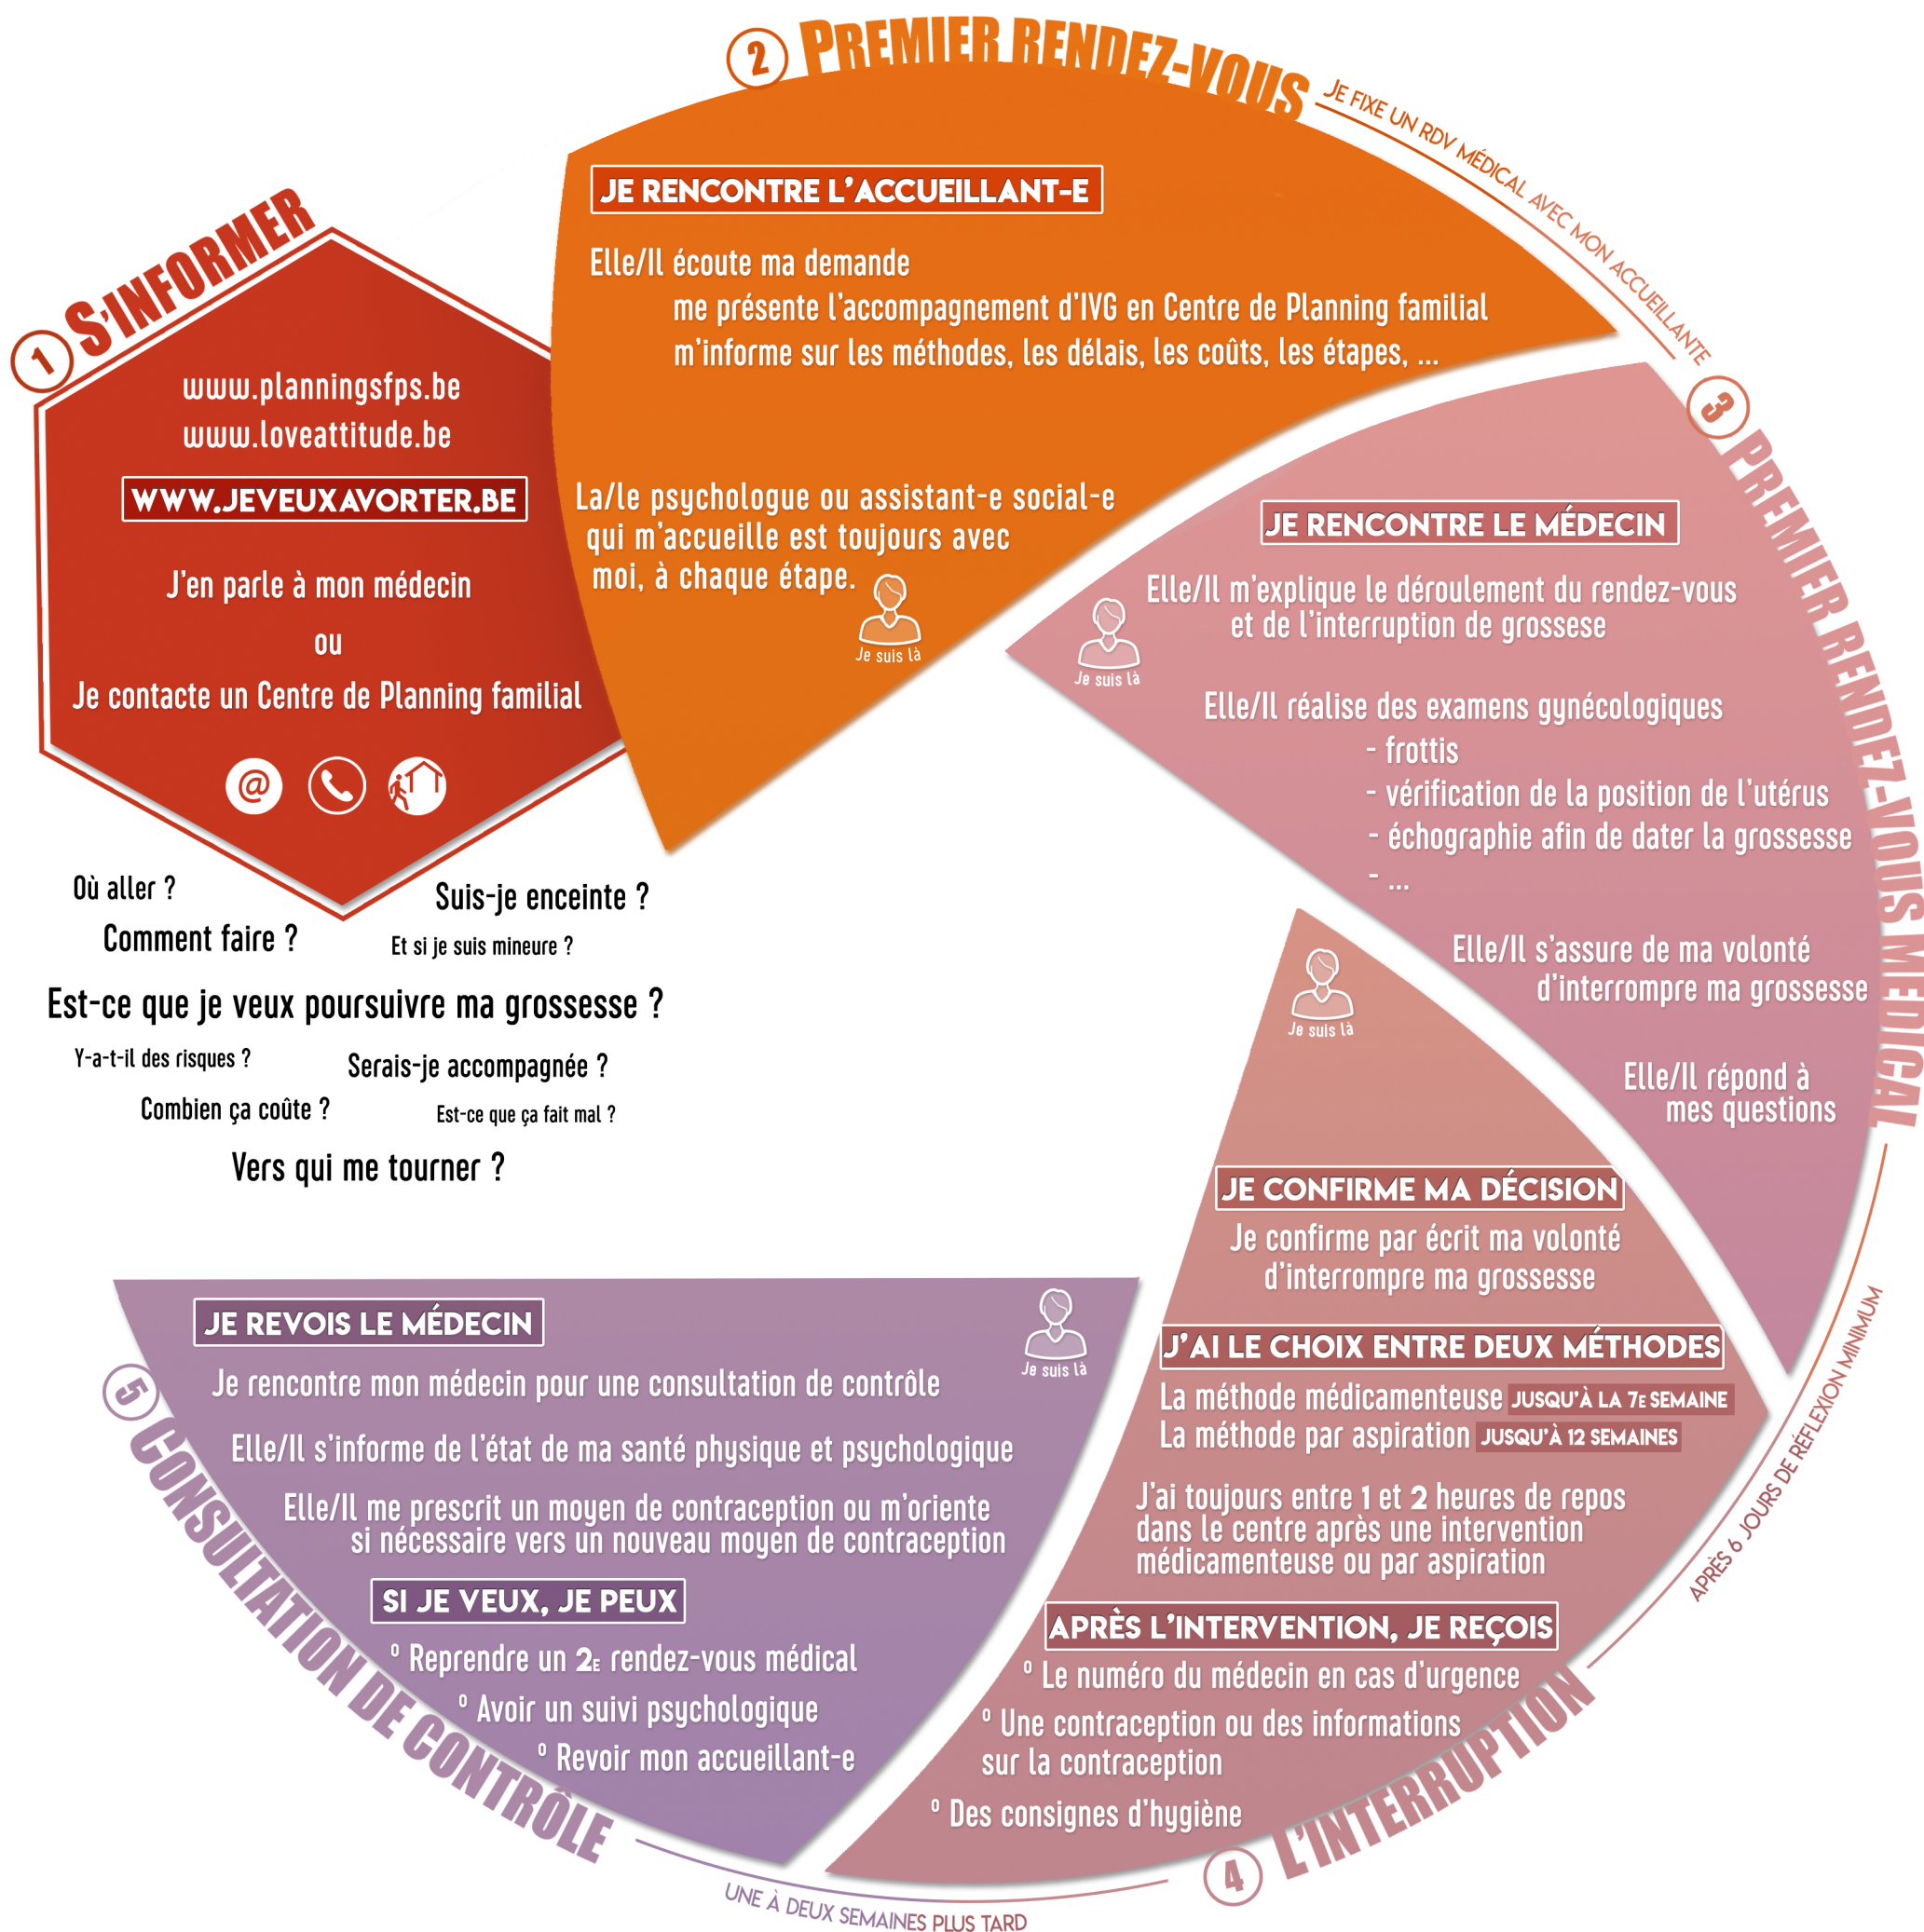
1 S'INFORMER

www.planningsfps.be
www.loveattitude.be
WWW.JEVEUXAVORTER.BE

J'en parle à mon médecin
ou
Je contacte un Centre de Planning familial

@

Où aller ?
Comment faire ?
Suis-je enceinte ?
Et si je suis mineure ?
Est-ce que je veux poursuivre ma grossesse ?
Y-a-t-il des risques ?
Serais-je accompagnée ?
Combien ça coûte ?
Est-ce que ça fait mal ?
Vers qui me tourner ?

2 PREMIER RENDEZ-VOUS

JE FIXE UN RDV MÉDICAL AVEC MON ACCUEILLANTE

JE RENCONTRE L'ACCUEILLANT-E

Elle/Il écoute ma demande
me présente l'accompagnement d'IVG en Centre de Planning familial
m'informe sur les méthodes, les délais, les coûts, les étapes, ...

La/le psychologue ou assistant-e social-e qui m'accueille est toujours avec moi, à chaque étape.

Je suis là

3 PREMIER RENDEZ-VOUS MÉDICAL

JE RENCONTRE LE MÉDECIN

Je suis là

Elle/Il m'explique le déroulement du rendez-vous et de l'interruption de grossesse

Elle/Il réalise des examens gynécologiques
- frottis
- vérification de la position de l'utérus
- échographie afin de dater la grossesse
- ...

Elle/Il s'assure de ma volonté d'interrompre ma grossesse

Elle/Il répond à mes questions

Je suis là

APRÈS 6 JOURS DE RÉFLEXION MINIMUM

JE CONFIRME MA DÉCISION
Je confirme par écrit ma volonté d'interrompre ma grossesse

J'AI LE CHOIX ENTRE DEUX MÉTHODES
La méthode médicamenteuse JUSQU'À LA 7E SEMAINE
La méthode par aspiration JUSQU'À 12 SEMAINES

J'ai toujours entre 1 et 2 heures de repos dans le centre après une intervention médicamenteuse ou par aspiration

APRÈS L'INTERVENTION, JE REÇOIS
° Le numéro du médecin en cas d'urgence
° Une contraception ou des informations sur la contraception
° Des consignes d'hygiène

4 L'INTERRUPTION

UNE À DEUX SEMAINES PLUS TARD

5 CONSULTATION DE CONTRÔLE

JE REVOIS LE MÉDECIN

Je suis là

Je rencontre mon médecin pour une consultation de contrôle

Elle/Il s'informe de l'état de ma santé physique et psychologique

Elle/Il me prescrit un moyen de contraception ou m'oriente si nécessaire vers un nouveau moyen de contraception

SI JE VEUX, JE PEUX
° Reprendre un 2E rendez-vous médical
° Avoir un suivi psychologique
° Revoir mon accueillant-e